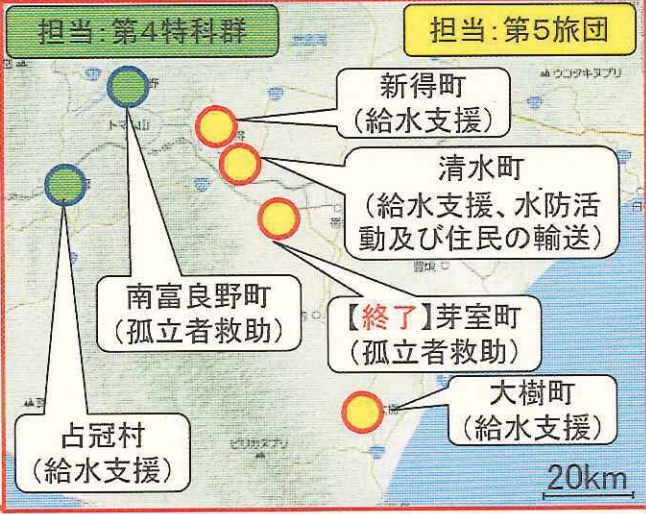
担当：第4特科群

担当：第5旅団

新得町
（給水支援）

清水町
（給水支援、水防活動及び住民の輸送）

南富良野町
（孤立者救助）

【終了】芽室町
（孤立者救助）

大樹町
（給水支援）

占冠村
（給水支援）

トマム山

ウコタキヌプリ

ピリカヌプリ

20km